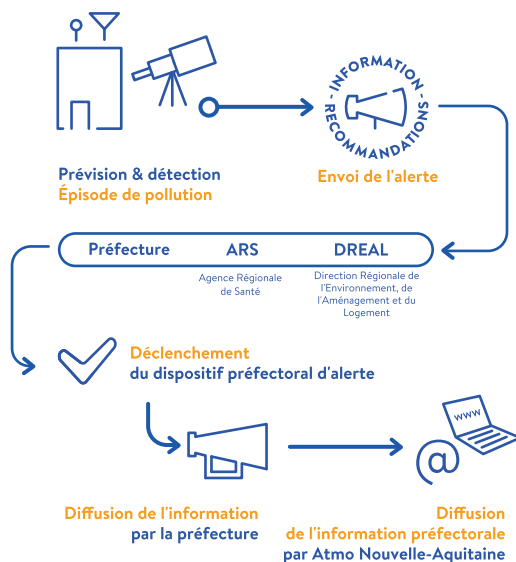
INFORMATION - RECOMMANDATIONS -

Prévision & détection
Épisode de pollution

Envoi de l'alerte

Préfecture

ARS

Agence Régionale de Santé

DREAL

Direction Régionale de l'Environnement, de l'Aménagement et du Logement

Déclenchement
du dispositif préfectoral d'alerte

www

@

Diffusion de l'information
par la préfecture

Diffusion
de l'information préfectorale
par Atmo Nouvelle-Aquitaine